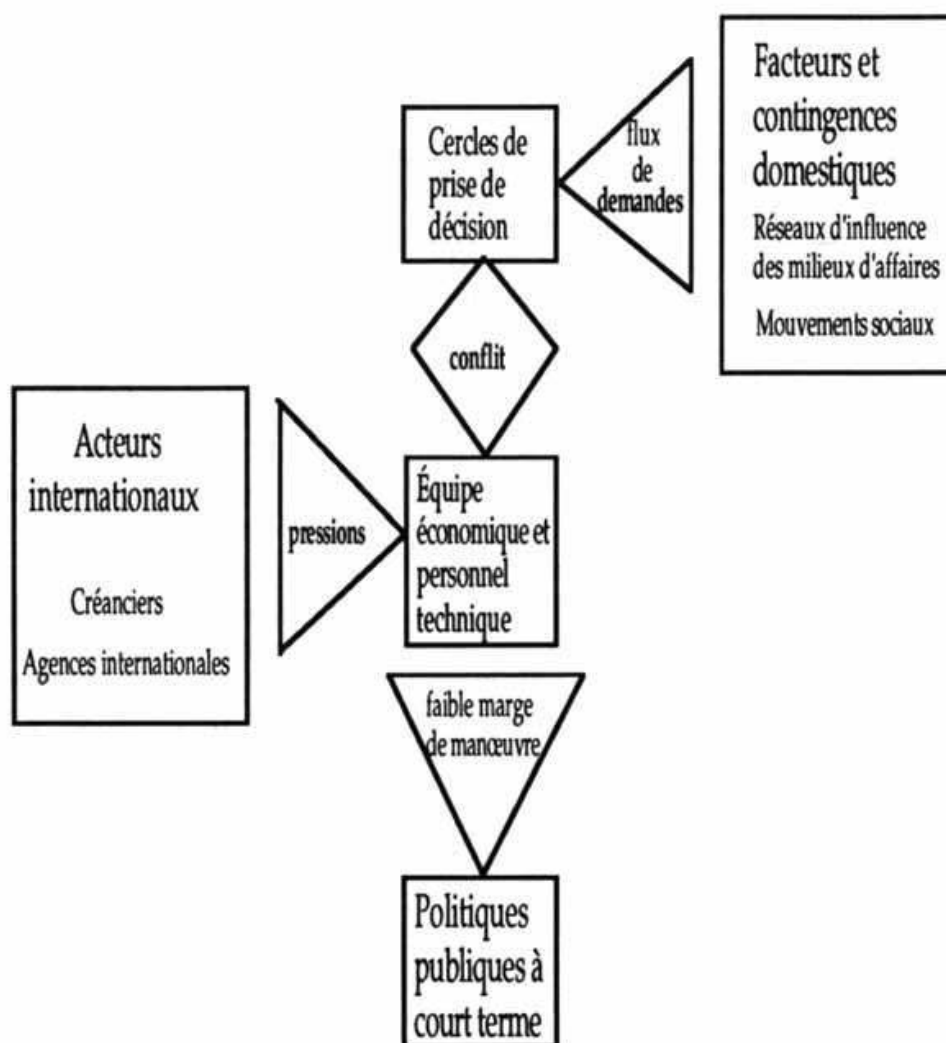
Facteurs et contingences domestiques

Réseaux d'influence des milieux d'affaires

Mouvements sociaux

flux de demandes

Cercles de prise de décision

conflit

Acteurs internationaux

Créanciers

Agences internationales

pressions

Équipe économique et personnel technique

faible marge de manœuvre

Politiques publiques à court terme